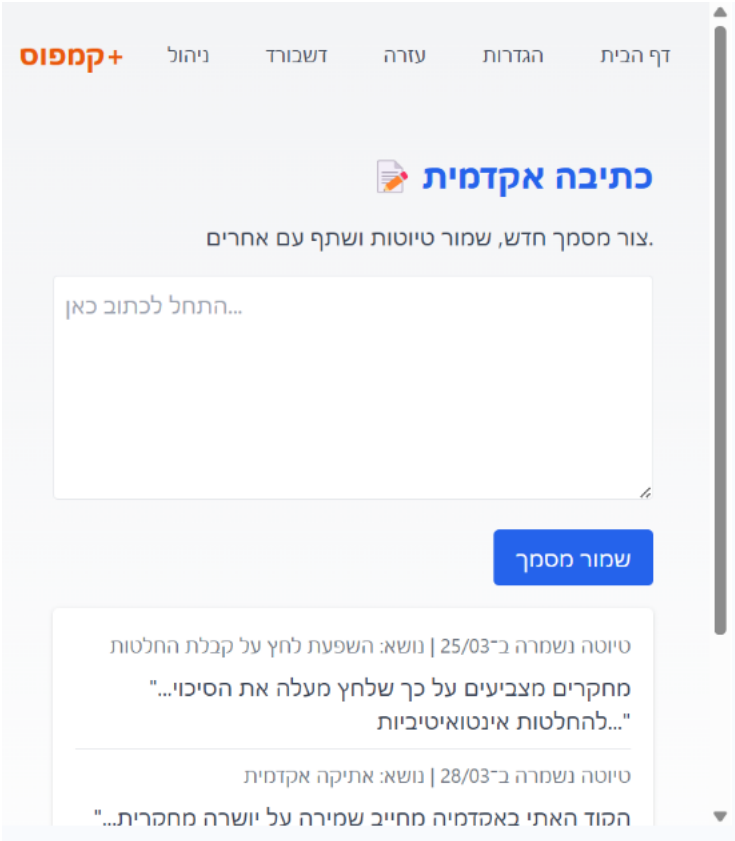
דף הבית הגדרות עזרה דשבורד ניהול קמפוס+

כתיבה אקדמית 📝

צור מסמך חדש, שמור טיוטות ושתף עם אחרים.

התחל לכתוב כאן...

שמור מסמך

טיוטה נשמרה ב־25/03 | נושא: השפעת לחץ על קבלת החלטות

"מחקרים מצביעים על כך שלחץ מעלה את הסיכוי...
להחלטות אינטואיטיביות..."

טיוטה נשמרה ב־28/03 | נושא: אתיקה אקדמית

"הקוד האתי באקדמיה מחייב שמירה על יושרה מחקרית...